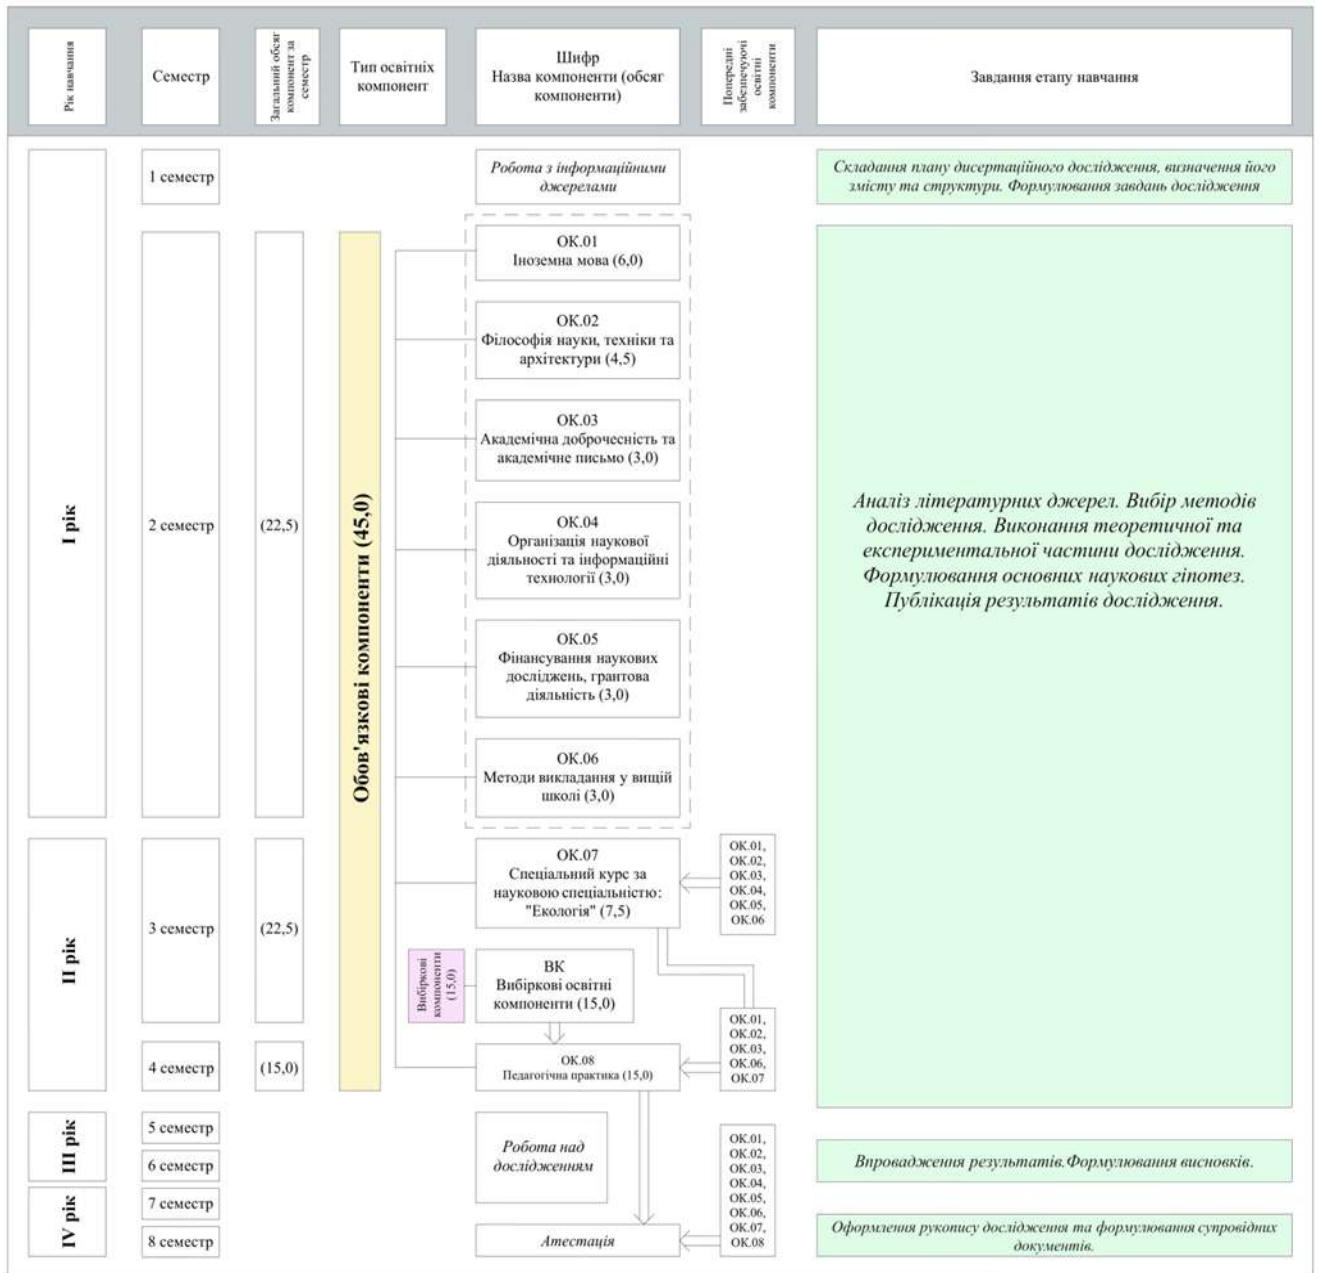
Рік навчання

Семестр

Загальний обсяг компонент за семестр

Тип освітніх компонент

Шифр
Назва компоненти (обсяг компоненти)

Попередні забезпечуючі освітні компоненти

Завдання етапу навчання

I рік

1 семестр

Робота з інформаційними джерелами

Складання плану дисертаційного дослідження, визначення його змісту та структури. Формулювання завдань дослідження

2 семестр

(22,5)

Обов'язкові компоненти (45,0)

ОК.01
Іноземна мова (6,0)

ОК.02
Філософія науки, техніки та архітектури (4,5)

ОК.03
Академічна доброчесність та академічне письмо (3,0)

ОК.04
Організація наукової діяльності та інформаційні технології (3,0)

ОК.05
Фінансування наукових досліджень, грантова діяльність (3,0)

ОК.06
Методи викладання у вищій школі (3,0)

Аналіз літературних джерел. Вибір методів дослідження. Виконання теоретичної та експериментальної частини дослідження. Формулювання основних наукових гіпотез. Публікація результатів дослідження.

II рік

3 семестр

(22,5)

ОК.07
Спеціальний курс за науковою спеціальністю: "Екологія" (7,5)

ОК.01, ОК.02, ОК.03, ОК.04, ОК.05, ОК.06

Вибіркові компоненти (15,0)

ВК
Вибіркові освітні компоненти (15,0)

4 семестр

(15,0)

ОК.08
Педагогічна практика (15,0)

ОК.01, ОК.02, ОК.03, ОК.06, ОК.07

III рік

5 семестр

6 семестр

Робота над дослідженням

Впровадження результатів.Формулювання висновків.

IV рік

7 семестр

8 семестр

ОК.01, ОК.02, ОК.03, ОК.04, ОК.05, ОК.06, ОК.07, ОК.08

Атестація

Оформлення рукопису дослідження та формулювання супровідних документів.